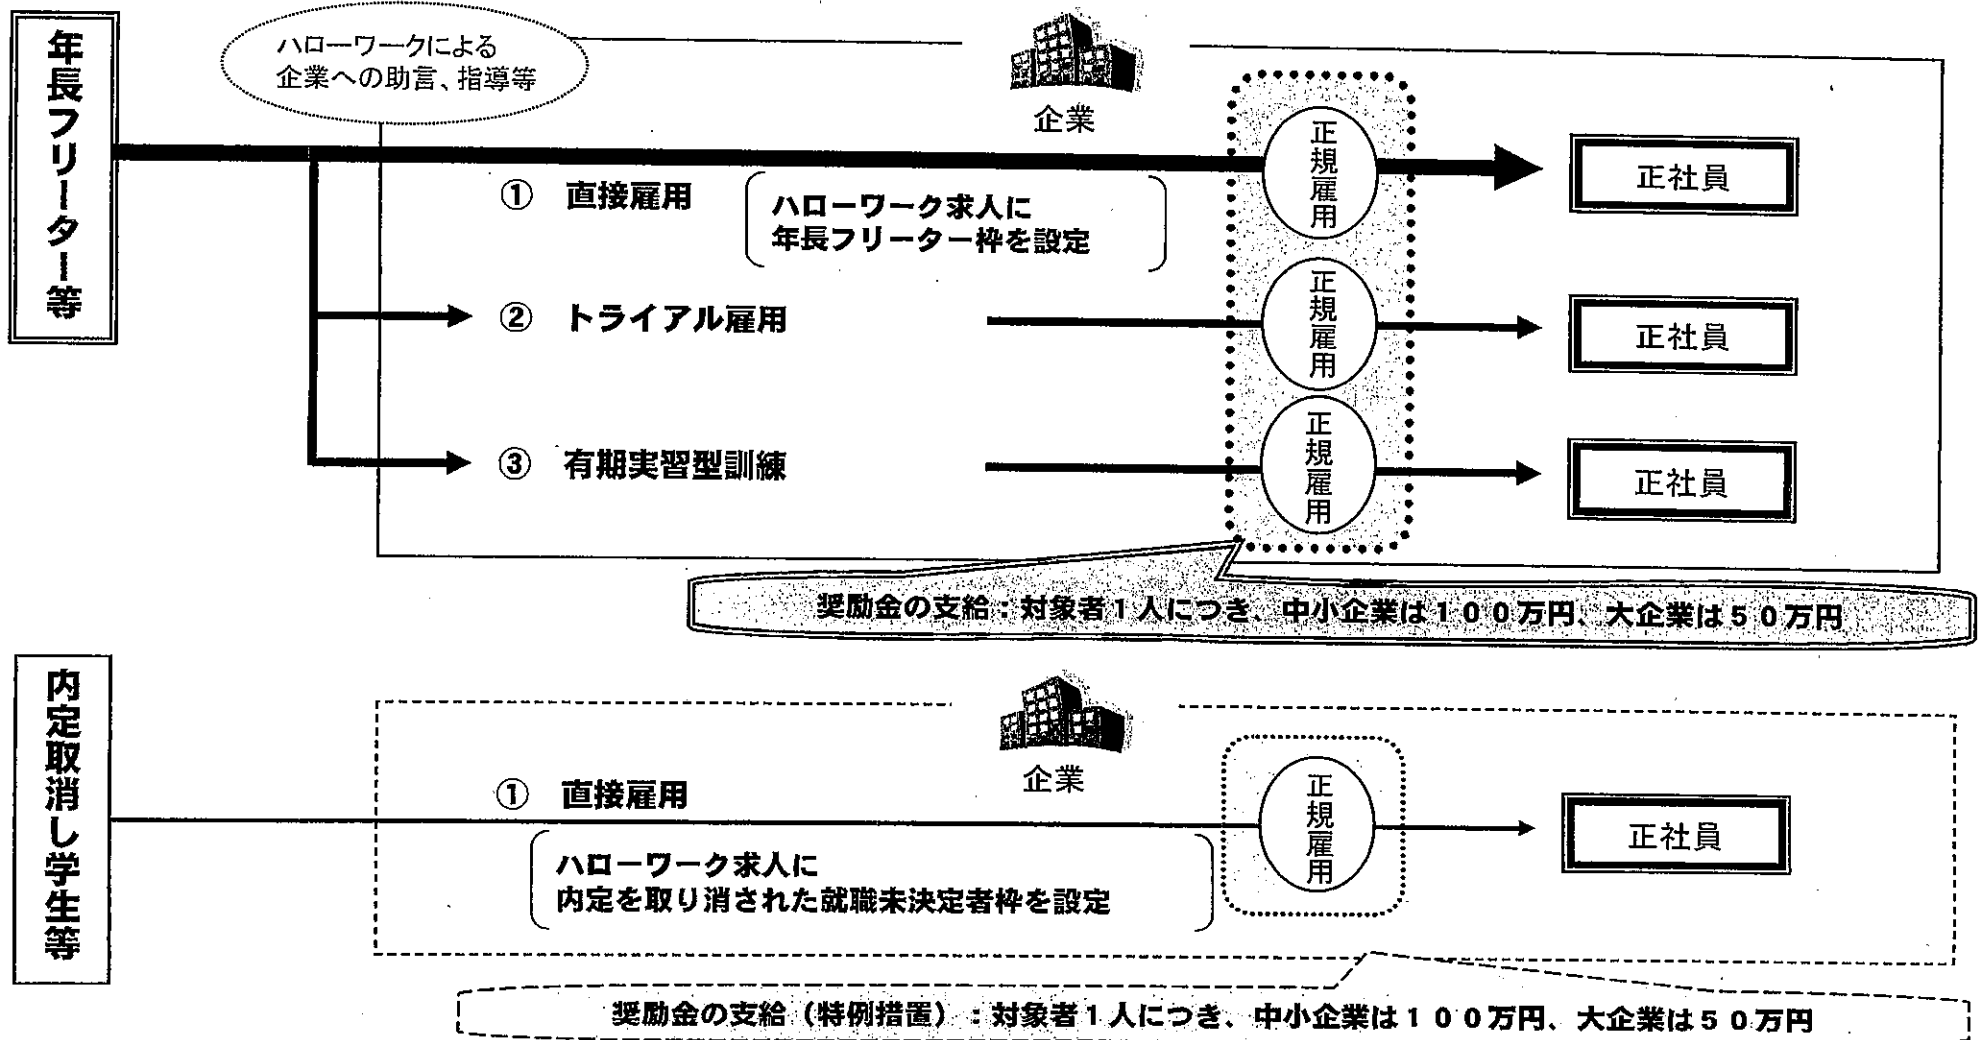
年長フリーター等

ハローワークによる企業への助言、指導等

企業

① 直接雇用

ハローワーク求人に年長フリーター枠を設定

正規雇用

正社員

② トライアル雇用

正規雇用

正社員

③ 有期実習型訓練

正規雇用

正社員

奨励金の支給：対象者１人につき、中小企業は１００万円、大企業は５０万円

内定取消し学生等

企業

① 直接雇用

ハローワーク求人に内定を取り消された就職未決定者枠を設定

正規雇用

正社員

奨励金の支給（特例措置）：対象者１人につき、中小企業は１００万円、大企業は５０万円